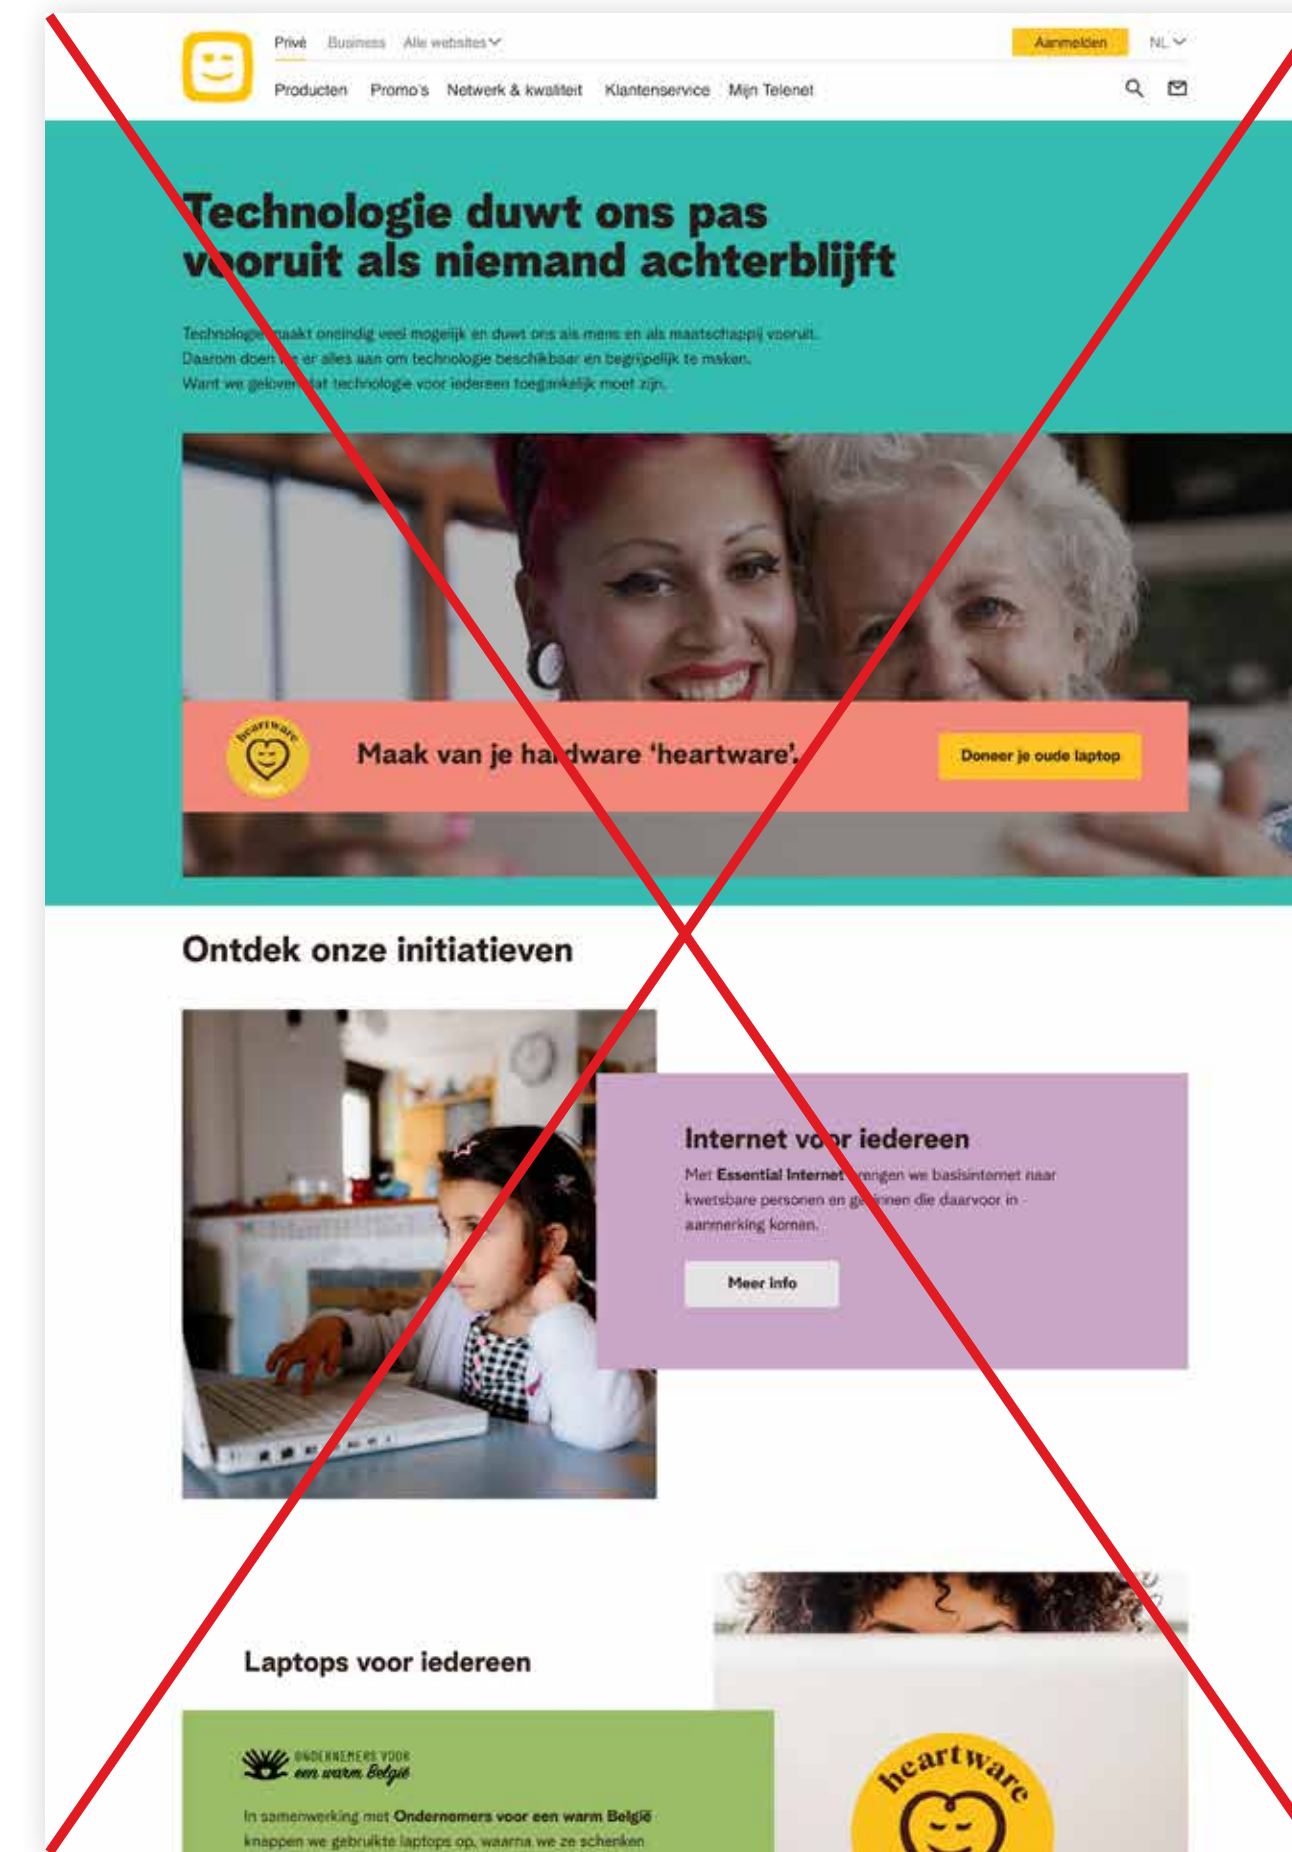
Privé Business Alle websites

Aanmelden NL

Producten Promo's Netwerk & kwaliteit Klantenservice Mijn Telenet

Technologie duwt ons pas vooruit als niemand achterblijft

Technologie maakt oneindig veel mogelijk en duwt ons als mens en als maatschappij vooruit. Daarom doen we er alles aan om technologie beschikbaar en begrijpelijk te maken. Want we geloven dat technologie voor iedereen toegankelijk moet zijn.

heartware

Maak van je hardware 'heartware'.

Doneer je oude laptop

Ontdek onze initiatieven

Internet voor iedereen

Met Essential Internet brengen we basisinternet naar kwetsbare personen en gezinnen die daarvoor in aanmerking komen.

Meer info

Laptops voor iedereen

ONDERNEMERS VOOR een warm België

In samenwerking met Ondernemers voor een warm België knappen we gebruikte laptops op, waarna we ze schenken

heartware